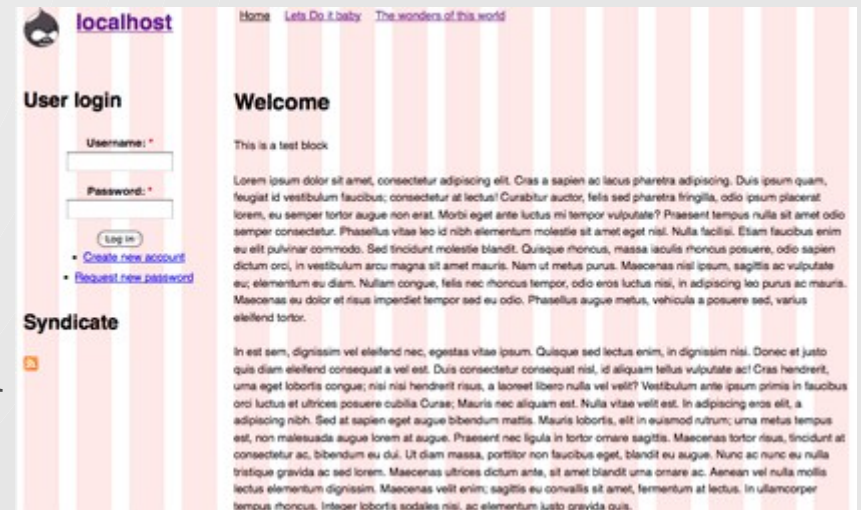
localhost

Home Lets Do it baby The wonders of this world

User login

Username: *

Password: *

Log in

- Create new account
- Request new password

Syndicate

Welcome

This is a test block

Lorem ipsum dolor sit amet, consectetur adipiscing elit. Cras a sapien ac lacus pharetra adipiscing. Duis ipsum quam, feugiat id vestibulum faucibus; consectetur at lectus! Curabitur auctor, felis sed pharetra fringilla, odio ipsum placerat lorem, eu semper tortor augue non erat. Morbi eget ante luctus mi tempor vulputate? Praesent tempus nulla sit amet odio semper consectetur. Phasellus vitae leo id nibh elementum molestie sit amet eget nisl. Nulla facilisi. Etiam faucibus enim eu elit pulvinar commodo. Sed tincidunt molestie blandit. Quisque rhoncus, massa iaculis rhoncus posuere, odio sapien dictum orci, in vestibulum arcu magna sit amet mauris. Nam ut metus purus. Maecenas nisl ipsum, sagittis ac vulputate eu; elementum eu diam. Nullam congue, felis nec rhoncus tempor, odio eros luctus nisi, in adipiscing leo purus ac mauris. Maecenas eu dolor et risus imperdiet tempor sed eu odio. Phasellus augue metus, vehicula a posuere sed, varius eleifend tortor.

In est sem, dignissim vel eleifend nec, egestas vitae ipsum. Quisque sed lectus enim, in dignissim nisi. Donec et justo quis diam eleifend consequat a vel est. Duis consectetur consequat nisl, id aliquam tellus vulputate ac! Cras hendrerit, urna eget lobortis congue; nisi nisi hendrerit risus, a laoreet libero nulla vel velit? Vestibulum ante ipsum primis in faucibus orci luctus et ultrices posuere cubilia Curae; Mauris nec aliquam est. Nulla vitae velit est. In adipiscing eros elit, a adipiscing nibh. Sed at sapien eget augue bibendum mattis. Mauris lobortis, elit in euismod rutrum; urna metus tempus est, non malesuada augue lorem at augue. Praesent nec ligula in tortor ornare sagittis. Maecenas tortor risus, tincidunt at consectetur ac, bibendum eu dui. Ut diam massa, porttitor non faucibus eget, blandit eu augue. Nunc ac nunc eu nulla tristique gravida ac sed lorem. Maecenas ultrices dictum ante, sit amet blandit urna ornare ac. Aenean vel nulla mollis lectus elementum dignissim. Maecenas velit enim; sagittis eu convallis sit amet, fermentum at lectus. In ullamcorper tempus rhoncus. Integer lobortis sodales nisl, ac elementum justo gravida quis.